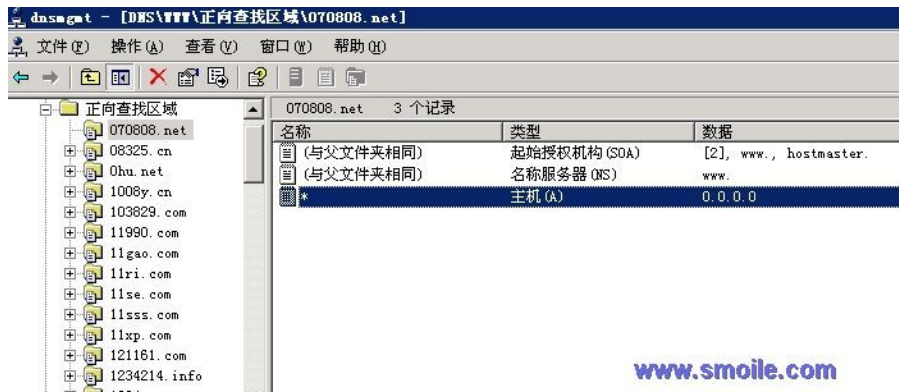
dnsmgmt - [DNS\WWW\正向查找区域\070808.net]

文件(F) 操作(A) 查看(V) 窗口(W) 帮助(H)

正向查找区域
070808.net
08325.cn
0hu.net
1008y.cn
103829.com
11990.com
11gao.com
11ri.com
11se.com
11sss.com
11xp.com
121161.com
1234214.info

070808.net 3 个记录

| 名称 | 类型 | 数据 |
|---|---|---|
| (与父文件夹相同) | 起始授权机构(SOA) | [2], www., hostmaster. |
| (与父文件夹相同) | 名称服务器(NS) | www. |
| * | 主机(A) | 0.0.0.0 |

www.smoile.com